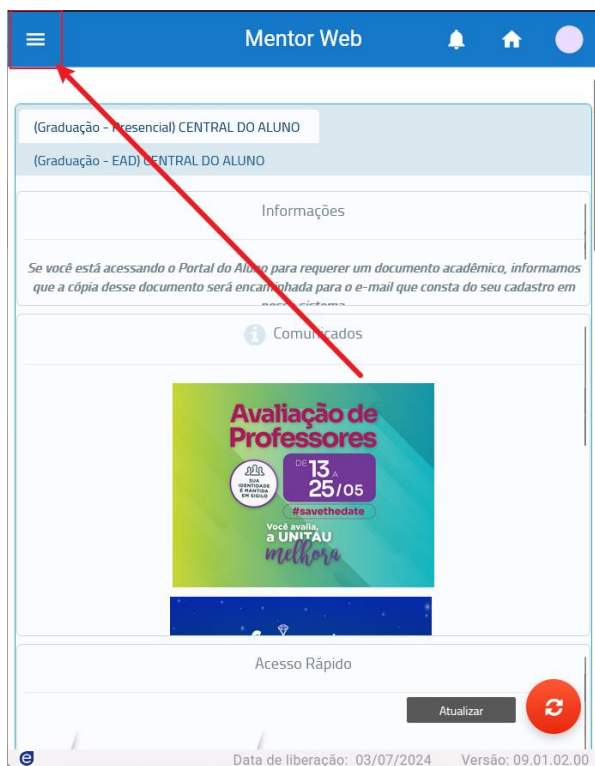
Mentor Web

(Graduação - Presencial) CENTRAL DO ALUNO

(Graduação - EAD) CENTRAL DO ALUNO

Informações

Se você está acessando o Portal do Aluno para requerer um documento acadêmico, informamos que a cópia desse documento será encaminhada para o e-mail que consta do seu cadastro em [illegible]

Comunicados

Avaliação de Professores

SUA IDENTIDADE É MANTIDA EM SIGILO

DE 13 A 25/05

#savethedate

Você avalia, a UNITAU melhora

Acesso Rápido

Atualizar

Data de liberação: 03/07/2024 Versão: 09.01.02.00